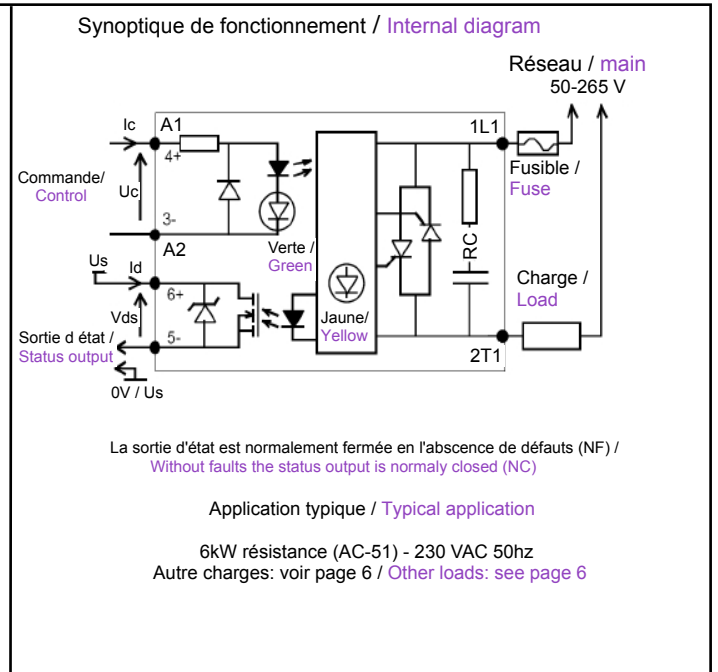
Synoptique de fonctionnement / Internal diagram

Réseau / main
50-265 V

Ic
A1
4+
1L1
Commande/ Control
Uc
Fusible / Fuse
3-
A2
Verte / Green
RC
Us
Id
Charge / Load
6+
Vds
Jaune/ Yellow
Sortie d état / Status output
5-
2T1
0V / Us

La sortie d'état est normalement fermée en l'abscence de défauts (NF) / Without faults the status output is normaly closed (NC)

Application typique / Typical application

6kW résistance (AC-51) - 230 VAC 50hz
Autre charges: voir page 6 / Other loads: see page 6